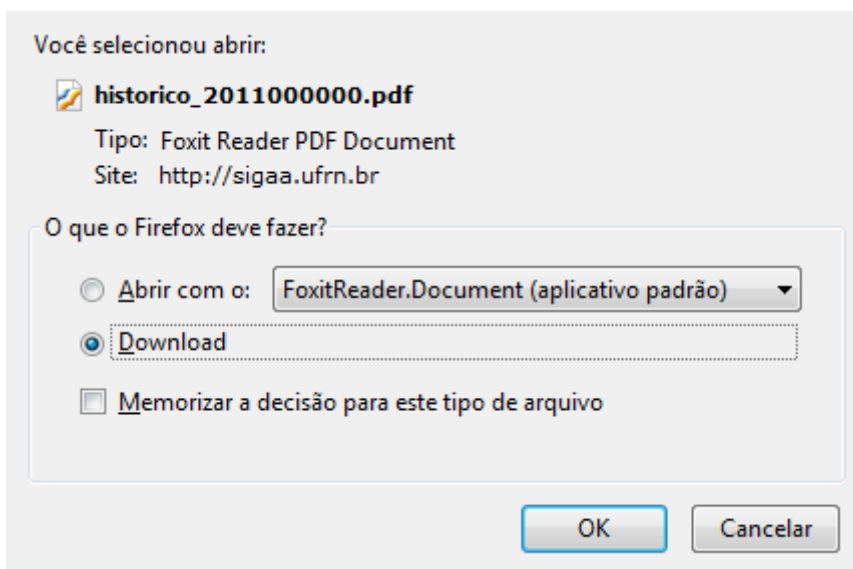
Você selecionou abrir:

historico_2011000000.pdf

Tipo: Foxit Reader PDF Document

Site: http://sigaa.ufrn.br

O que o Firefox deve fazer?

Abrir com o: FoxitReader.Document (aplicativo padrão)

Download

Memorizar a decisão para este tipo de arquivo

OK

Cancelar